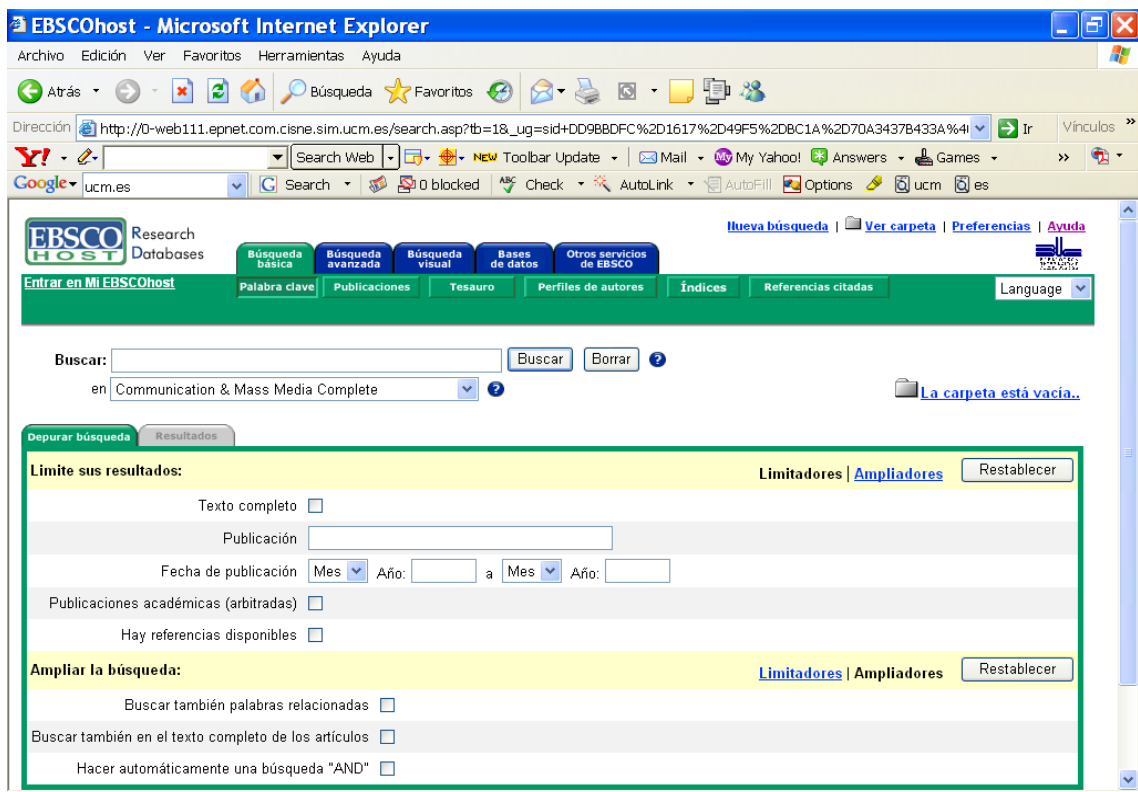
EBSCOhost - Microsoft Internet Explorer

Archivo Edición Ver Favoritos Herramientas Ayuda

Atrás Búsqueda Favoritos

Dirección http://0-web111.epnet.com.cisne.sim.ucm.es/search.asp?tb=1&_ug=sid+DD9BBDFC%2D1617%2D49F5%2DBC1A%2D70A3437B433A%4 Ir Vínculos

Search Web Toolbar Update Mail My Yahoo! Answers Games

Google ucm.es Search 0 blocked Check AutoLink AutoFill Options ucm es

EBSCO HOST Research Databases

Búsqueda básica | Búsqueda avanzada | Búsqueda visual | Bases de datos | Otros servicios de EBSCO

Nueva búsqueda | Ver carpeta | Preferencias | Ayuda

Entrar en Mi EBSCOhost

Palabra clave | Publicaciones | Tesauro | Perfiles de autores | Índices | Referencias citadas

Language

Buscar: Buscar Borrar

en Communication & Mass Media Complete

La carpeta está vacía..

Depurar búsqueda Resultados

Limite sus resultados: Limitadores | Ampliadores Restablecer

Texto completo

Publicación

Fecha de publicación Mes Año: a Mes Año:

Publicaciones académicas (arbitradas)

Hay referencias disponibles

Ampliar la búsqueda: Limitadores | Ampliadores Restablecer

Buscar también palabras relacionadas

Buscar también en el texto completo de los artículos

Hacer automáticamente una búsqueda "AND"